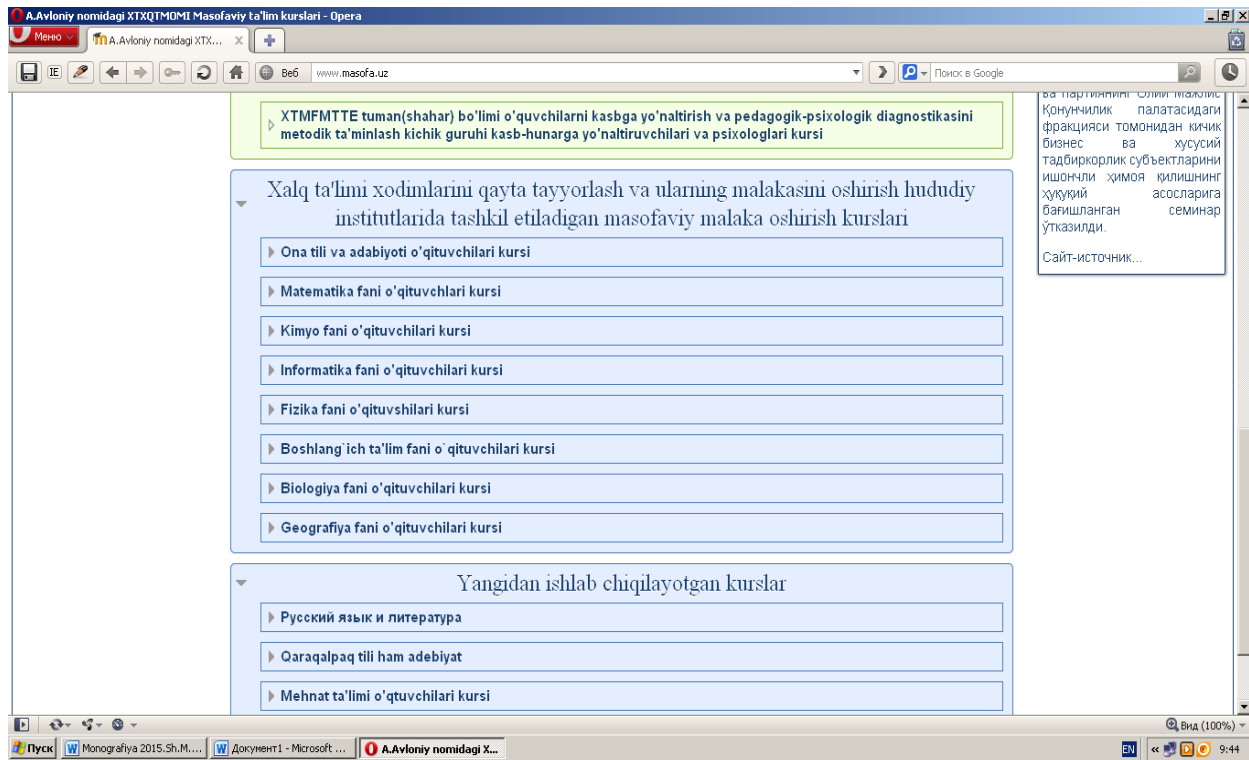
A.Avloniy nomidagi XTXQTMOMI Masofaviy ta'lim kurslari - Opera

Меню

A.Avloniy nomidagi XTX...

Веб www.masofa.uz

Поиск в Google

XTMFMTTE tuman(shahar) bo'limi o'quvchilarni kasbga yo'naltirish va pedagogik-psixologik diagnostikasini metodik ta'minlash kichik guruhi kasb-hunarga yo'naltiruvchilari va psixologlari kursi

Xalq ta'limi xodimlarini qayta tayyorlash va ularning malakasini oshirish hududiy institutlarida tashkil etiladigan masofaviy malaka oshirish kurslari

Ona tili va adabiyoti o'qituvchilari kursi

Matematika fani o'qituvchlari kursi

Kimyo fani o'qituvchilari kursi

Informatika fani o'qituvchilari kursi

Fizika fani o'qituvshilari kursi

Boshlang`ich ta'lim fani o`qituvchilari kursi

Biologiya fani o'qituvchilari kursi

Geografiya fani o'qituvchilari kursi

Yangidan ishlab chiqilayotgan kurslar

Русский язык и литература

Qaraqalpaq tili ham adebiyat

Mehnat ta'limi o'qtuvchilari kursi

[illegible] Қонунчилик палатасидаги фракцияси томонидан кичик бизнес ва хусусий тадбиркорлик субъектларини ишончли ҳимоя қилишнинг ҳуқуқий асосларига бағишланган семинар ўтказилди.

Сайт-источник...

Вид (100%)

Пуск

Monografiya 2015.Sh.M....

Документ1 - Microsoft ...

A.Avloniy nomidagi X...

EN

9:44